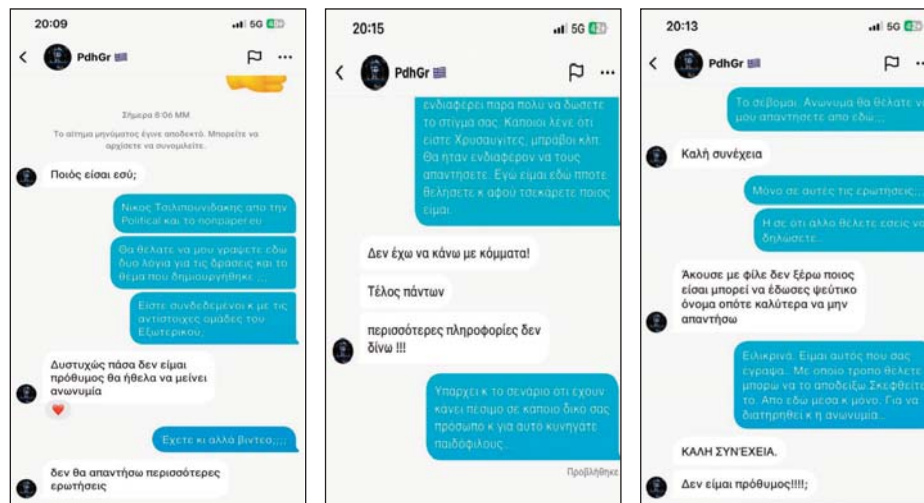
20:09

PdhGr

Σήμερα 8:06 ΜΜ

Το αίτημα μηνύματος έγινε αποδεκτό. Μπορείτε να αρχίσετε να συνομιλείτε.

Ποιος είσαι εσύ;

Νικος Τσιλιπουνιδακης απο την Political και το toinpaper.eu

Θα θελατε να μου γραφετε εδω δυο λογια για τις δρασεις και το θεμα που δημιουργηθηκε ;;

Ειστε συνδεδεμενοι κ με τις αντιστοιχες ομαδες του Εξωτερικού;

Δυστυχώς πάσα δεν είμαι πρόθυμος θα ήθελα να μείνει ανωνυμία

Εχετε κι αλλά βιντεο;;;;

δεν θα απαντήσω περισσότερες ερωτήσεις

20:15

PdhGr

ενδιαφερει παρα πολυ να δωσετε το στιγμα σας. Καποιοι λενε οτι ειστε Χρυσαυγιτες, μπραβοι κλπ. Θα ηταν ενδιαφερον να τους απαντησετε. Εγω ειμαι εδω ποτε θελησετε κ αφου τσεκαρετε ποιος ειμαι.

Δεν έχω να κάνω με κόμματα!

Τέλος πάντων

περισσότερες πληροφορίες δεν δίνω !!!

Υπαρχει κ το σεναριο οτι εχουν κανει πεσιμο σε καποιο δικο σας προσωπο κ για αυτο κυνηγατε παιδοφιλους

Προβλήθηκε

20:13

PdhGr

Το σεβομαι. Ανωνυμα θα θελατε να μου απαντησετε απο εδω;;

Καλή συνέχεια

Μόνο σε αυτές τις ερωτησεις;;

Η σε οτι αλλο θελετε εσεις να δηλωσετε

Άκουσε με φίλε δεν ξέρω ποιος είσαι μπορεί να έδωσες ψεύτικο όνομα οπότε καλύτερα να μην απαντήσω

Ειλικρινα. Ειμαι αυτός που σας εγραψα.. Με οποιο τροπο θελετε μπορω να το αποδειξω.Σκεφθειτε το. Απο εδω μεσα κ μονο. Για να διατηρηθει κ η ανωνυμια.

ΚΑΛΗ ΣΥΝΈΧΕΙΑ.

Δεν είμαι πρόθυμος!!!!;